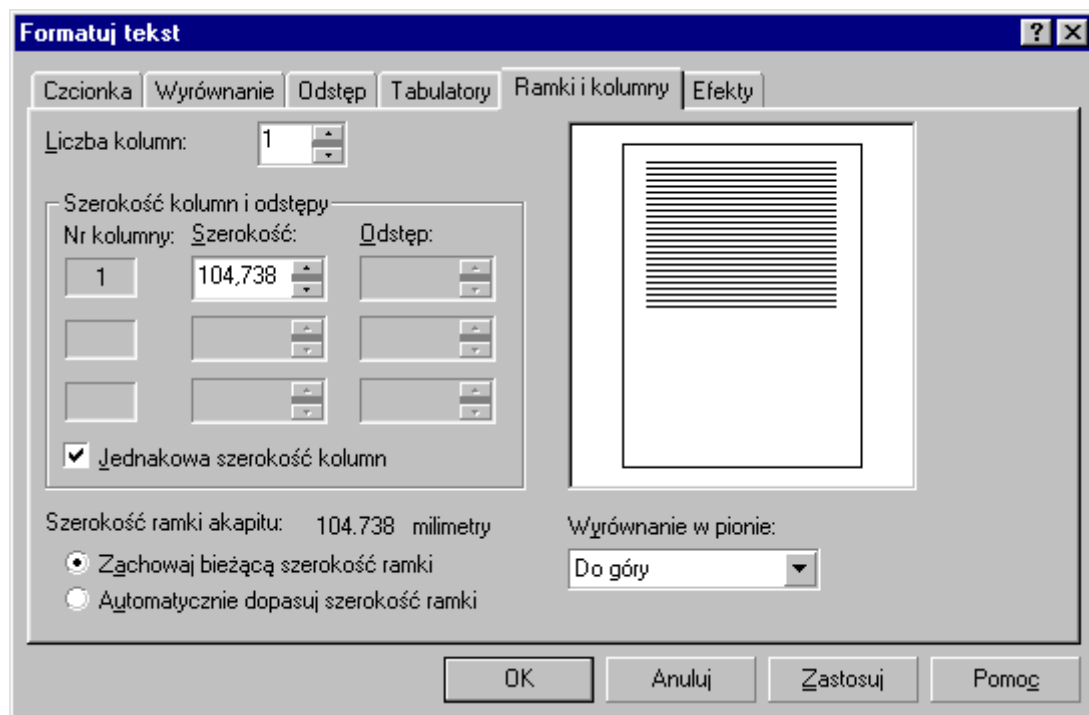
Formatuj tekst

?

Czcionka | Wyrównanie | Odstęp | Tabulatory | Ramki i kolumny | Efekty

Liczba kolumn: 1

Szerokość kolumn i odstępy

Nr kolumny: Szerokość: Odstęp:

1 104,738

☑ Jednakowa szerokość kolumn

Szerokość ramki akapitu: 104.738 milimetry

◉ Zachowaj bieżącą szerokość ramki

○ Automatycznie dopasuj szerokość ramki

Wyrównanie w pionie:

Do góry

OK Anuluj Zastosuj Pomoc